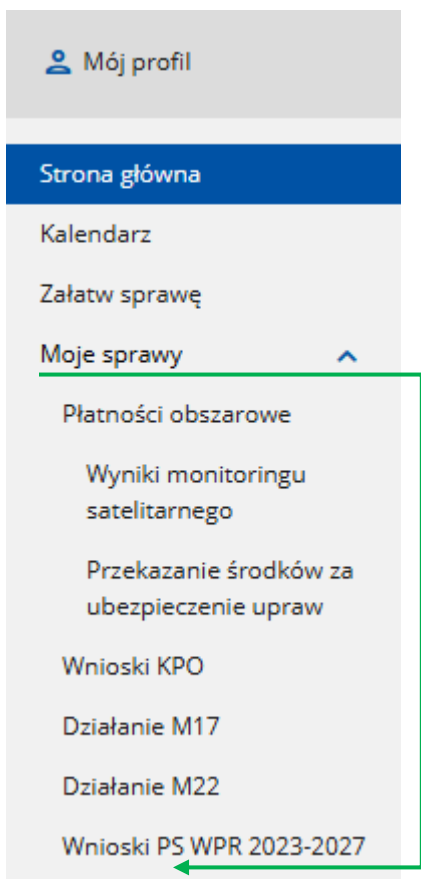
Mój profil

Strona główna

Kalendarz

Załatw sprawę

Moje sprawy

Płatności obszarowe

Wyniki monitoringu satelitarnego

Przekazanie środków za ubezpieczenie upraw

Wnioski KPO

Działanie M17

Działanie M22

Wnioski PS WPR 2023-2027